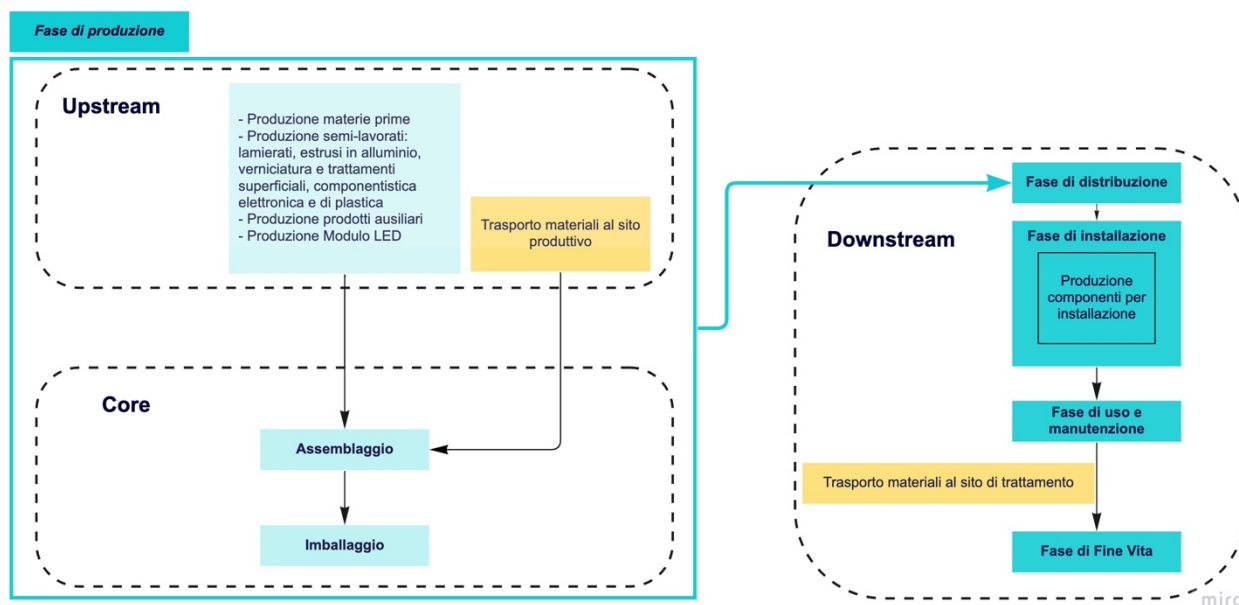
Fase di produzione

Upstream

- Produzione materie prime
- Produzione semi-lavorati: lamierati, estrusi in alluminio, verniciatura e trattamenti superficiali, componentistica elettronica e di plastica
- Produzione prodotti ausiliari
- Produzione Modulo LED

Trasporto materiali al sito produttivo

Core

Assemblaggio

Imballaggio

Downstream

Fase di distribuzione

Fase di installazione

Produzione componenti per installazione

Fase di uso e manutenzione

Trasporto materiali al sito di trattamento

Fase di Fine Vita

mirc